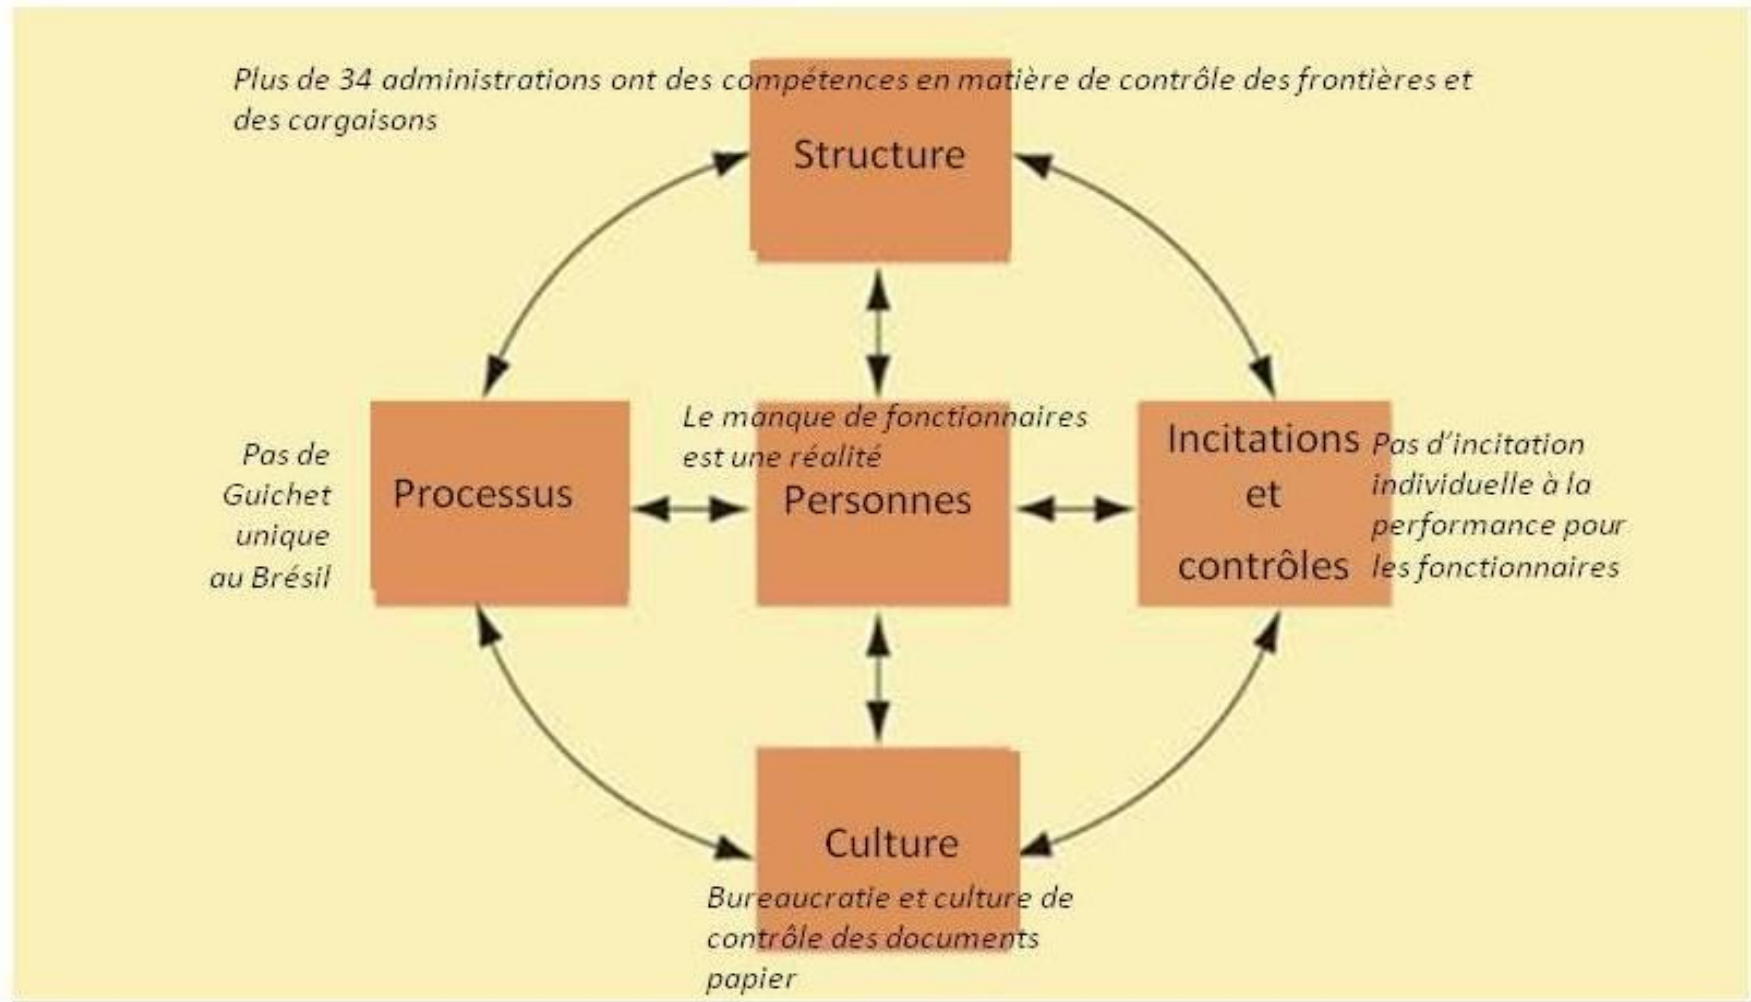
Plus de 34 administrations ont des compétences en matière de contrôle des frontières et des cargaisons

Structure

Le manque de fonctionnaires est une réalité

Pas de Guichet unique au Brésil

Processus

Personnes

Incitations et contrôles

Pas d'incitation individuelle à la performance pour les fonctionnaires

Culture

Bureaucratie et culture de contrôle des documents papier